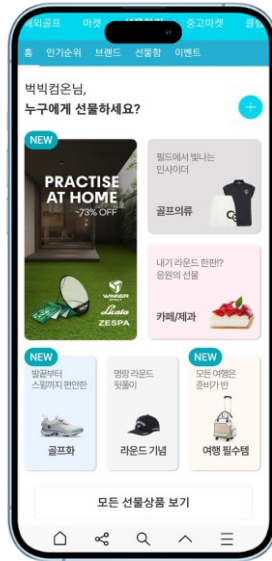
해외골프 마켓 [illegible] 중고마켓 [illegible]

홈 인기순위 브랜드 선물함 이벤트

벅빅컴온님,
누구에게 선물하세요?

+

NEW

PRACTISE AT HOME
~73% OFF

WINNER
Lecaf
ZESPA

필드에서 빛나는 인사이더

골프의류

내기 라운드 한판? 응원의 선물

카페/제과

NEW

발끝부터 스윙까지 편안한

골프화

명랑 라운드 뒷풀이

라운드 기념

NEW

모든 여행은 준비가 반

여행 필수템

모든 선물상품 보기